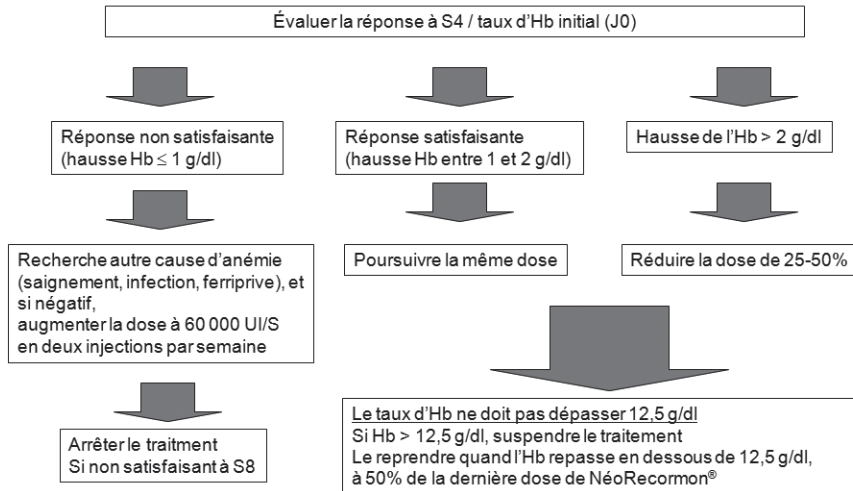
Évaluer la réponse à S4 / taux d'Hb initial (J0)

Réponse non satisfaisante (hausse Hb $\leq$ 1 g/dl)

Réponse satisfaisante (hausse Hb entre 1 et 2 g/dl)

Hausse de l'Hb > 2 g/dl

Recherche autre cause d'anémie (saignement, infection, ferriprive), et si négatif, augmenter la dose à 60 000 UI/S en deux injections par semaine

Poursuivre la même dose

Réduire la dose de 25-50%

Arrêter le traitement
Si non satisfaisant à S8

Le taux d'Hb ne doit pas dépasser 12,5 g/dl
Si Hb > 12,5 g/dl, suspendre le traitement
Le reprendre quand l'Hb repasse en dessous de 12,5 g/dl, à 50% de la dernière dose de NéoRecormon®